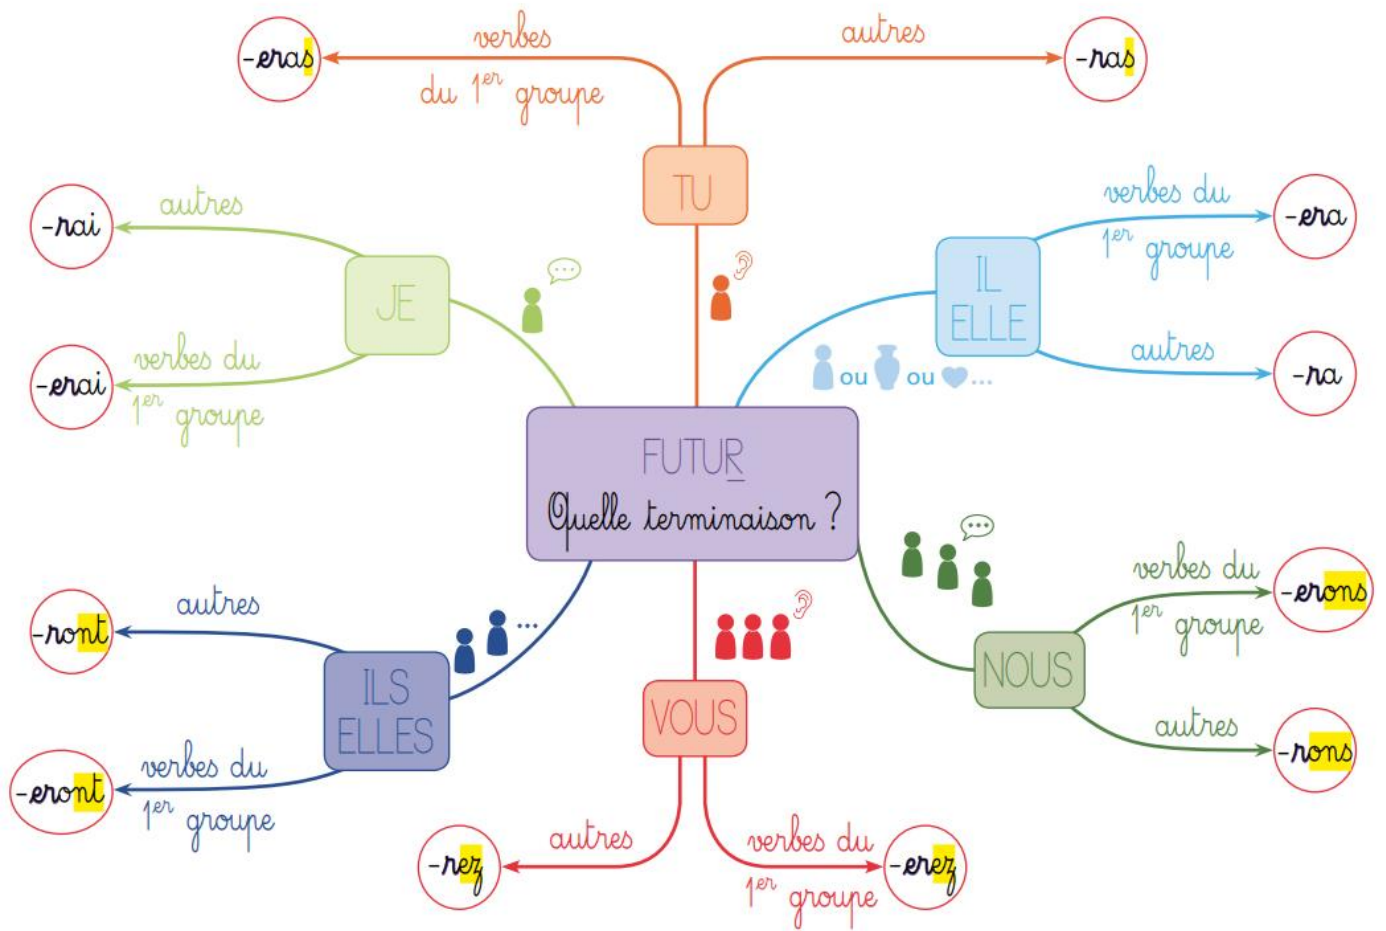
FUTUR
Quelle terminaison ?

TU
verbes du $1^{er}$ groupe
-eras
autres
-ras

JE
autres
-rai
verbes du $1^{er}$ groupe
-erai

IL
ELLE
ou ou …
verbes du $1^{er}$ groupe
-era
autres
-ra

NOUS
verbes du $1^{er}$ groupe
-erons
autres
-rons

VOUS
autres
-rez
verbes du $1^{er}$ groupe
-erez

ILS
ELLES
autres
-ront
verbes du $1^{er}$ groupe
-eront